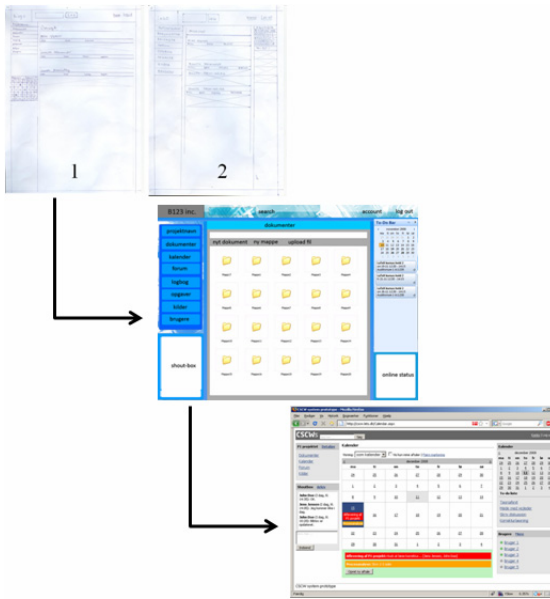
1

2

8125 inc.

search

account

log out

dokumenter

projektrum

dokumenter

kalender

forum

logbog

opgaver

billeder

brugere

nyt dokument

ny mappe

upload fil

To Do list

shout-box

online status

CSCW system prototype - Mozilla Firefox

CSCW:

Kalender

P1 projekt

Dokumenter

Kalender

Forum

Logbog

Shoutbox

Kalender

To Do liste

Brugere

Bruger 1

Bruger 2

Bruger 3

Bruger 4

Bruger 5

CSCW system prototype